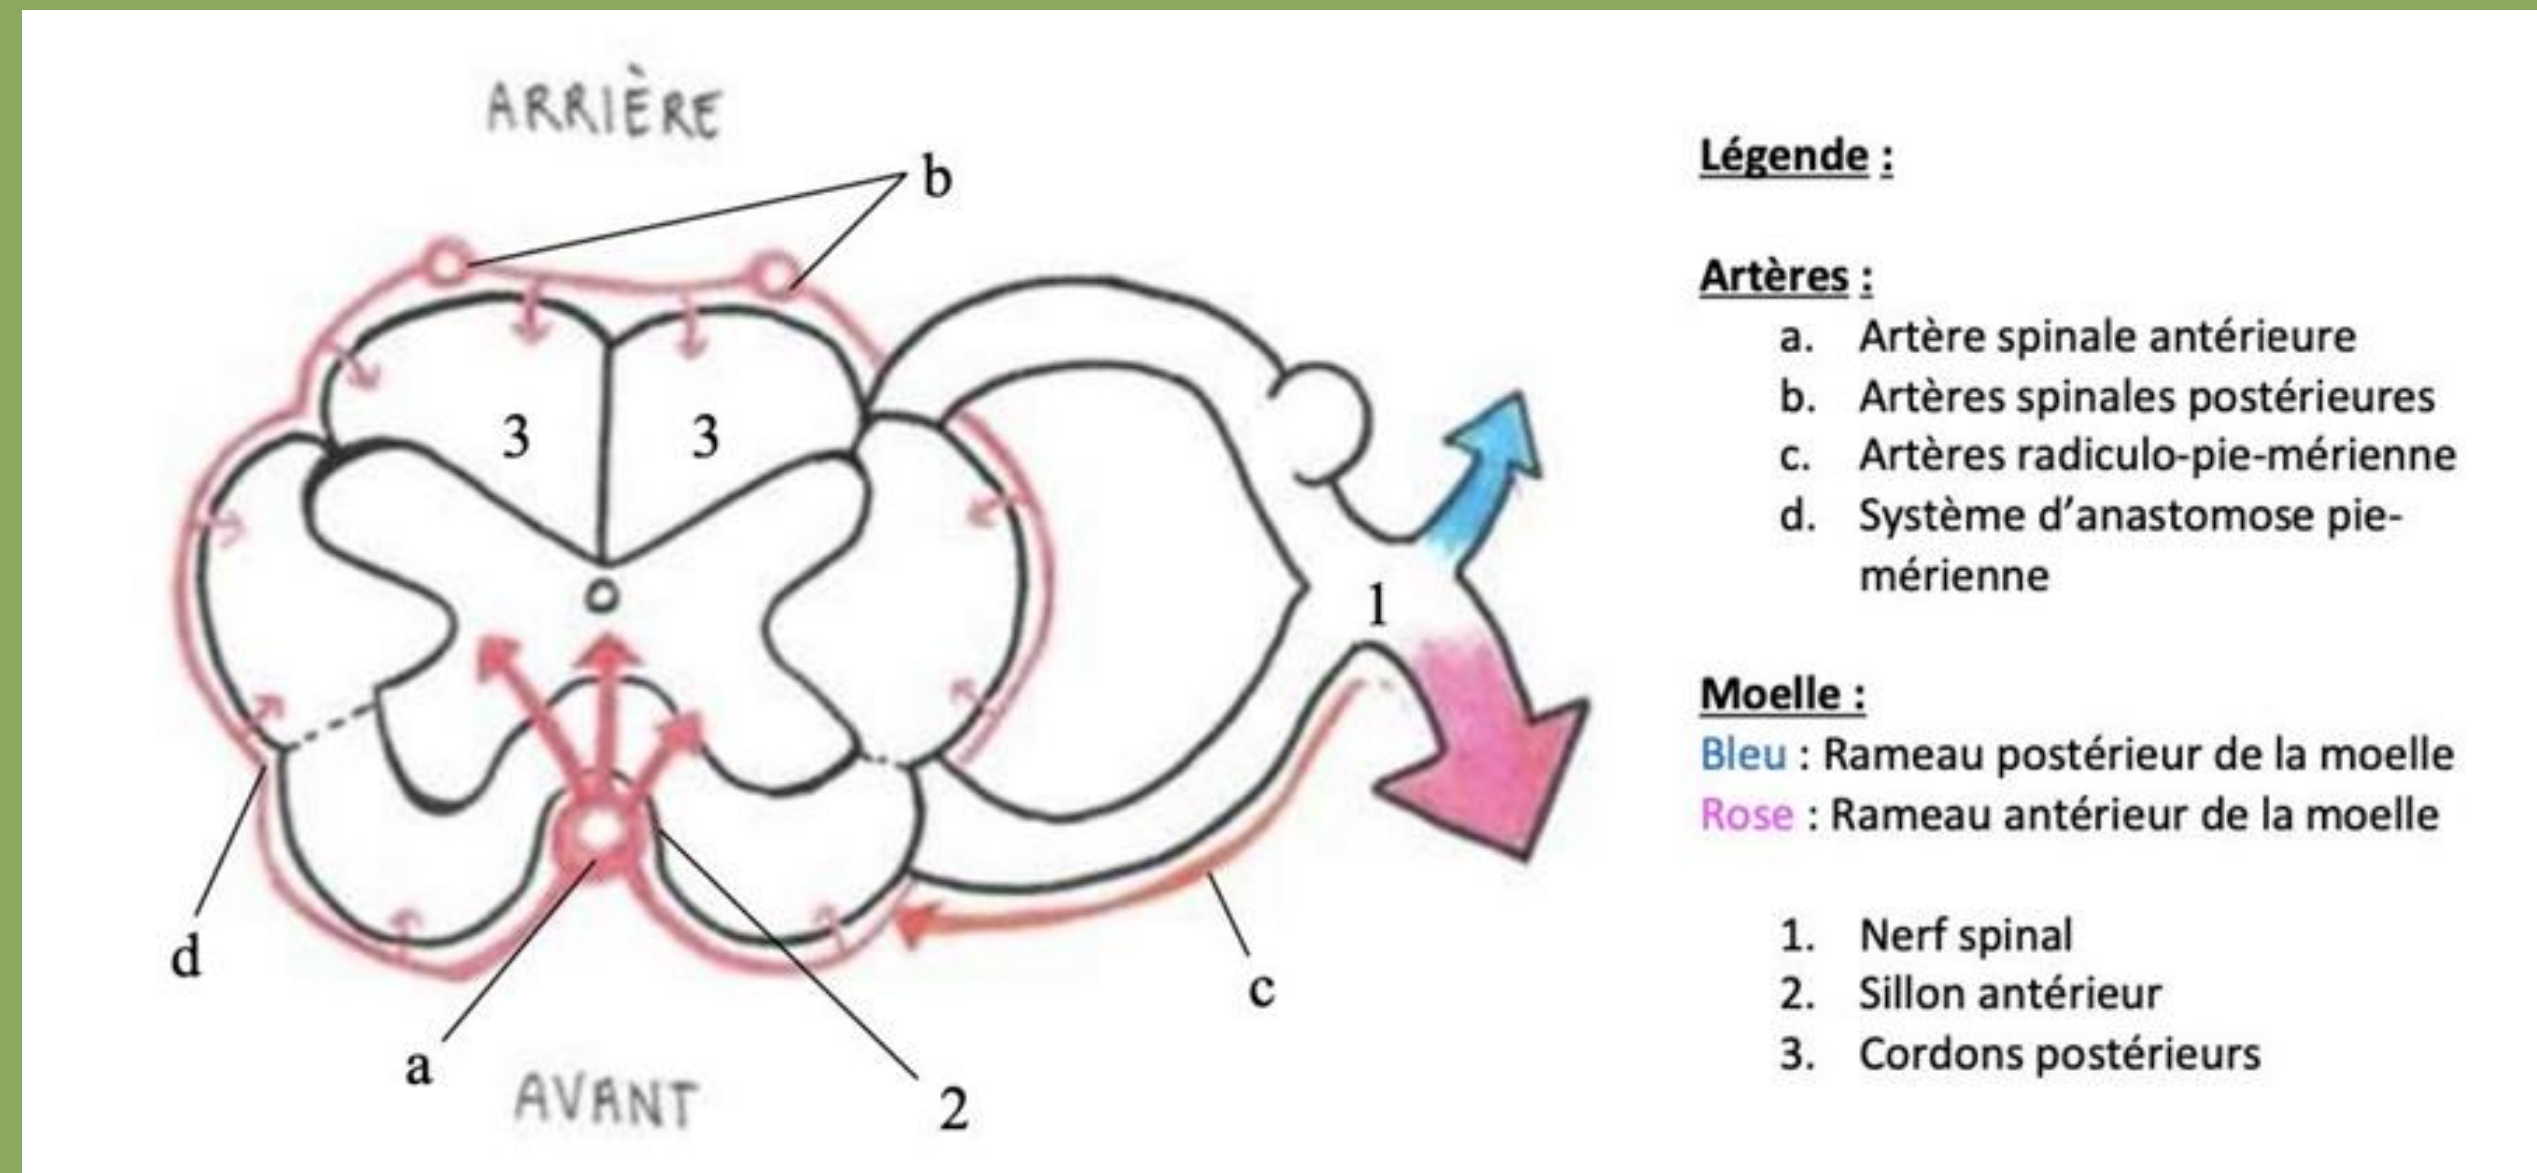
ARRIÈRE

b

3 3

1

d

c

a

AVANT

2

Légende :

Artères :

a. Artère spinale antérieure
b. Artères spinales postérieures
c. Artères radiculo-pie-mérienne
d. Système d'anastomose pie-mérienne

Moelle :

Bleu : Rameau postérieur de la moelle
Rose : Rameau antérieur de la moelle

1. Nerf spinal
2. Sillon antérieur
3. Cordons postérieurs